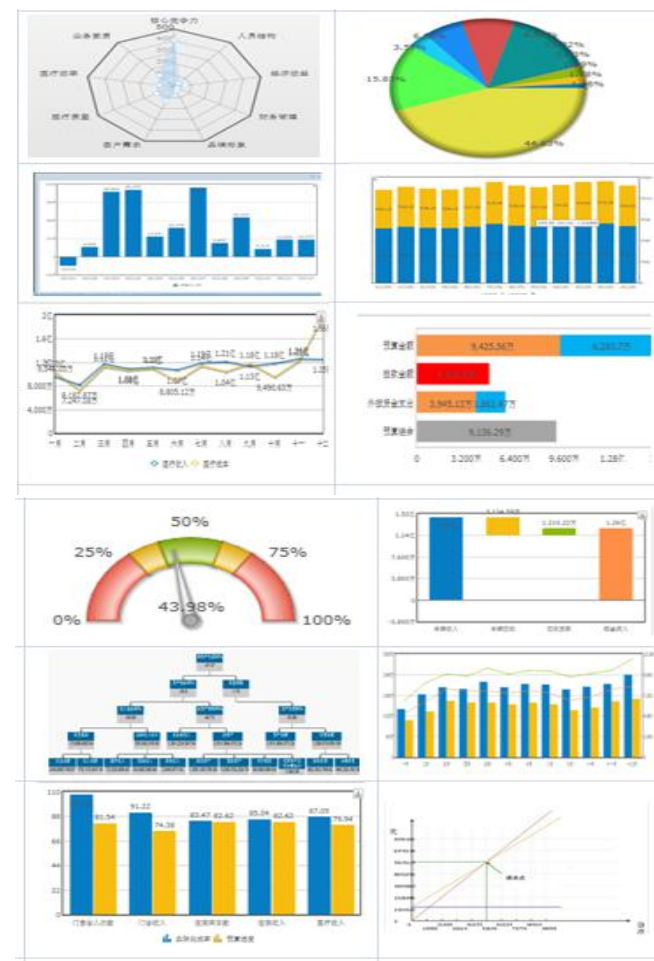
核心竞争力
500
人员结构
业务发展
经济效益
医疗效率
财务管理
医疗质量
品牌形象
资产用效

3.
15.87%
44.83%

1.2亿
1.4亿
1.16亿
8,000万
4,000万
0
7,247.58万
6,167.67万
1.1亿
1.08亿
1.09亿
1.02亿
8,805.12万
1.14亿
1.21亿
1.04亿
1.18亿
1.13亿
9,490.45万
1.18亿
1.28亿
1.2亿
一月
二月
三月
四月
五月
六月
七月
八月
九月
十月
十一
十二
医疗收入
医疗成本

预算金额
9,425.56万
4,283.7万
现金金额
外部资金支出
3,945.13万
1,863.47万
预算结余
9,126.29万
0
3,200万
6,400万
9,600万
1.28亿

50%
25%
75%
0%
43.98%
100%

1.52亿
1.14亿
7,600万
3,800万
0
-3,800万
1.28亿

100
80
60
40
20
0
91.22
81.54
74.38
83.47
82.62
85.04
82.62
87.05
75.94
门诊收入
门诊收入
住院收入
住院收入
医疗收入
去年同期
预算进度